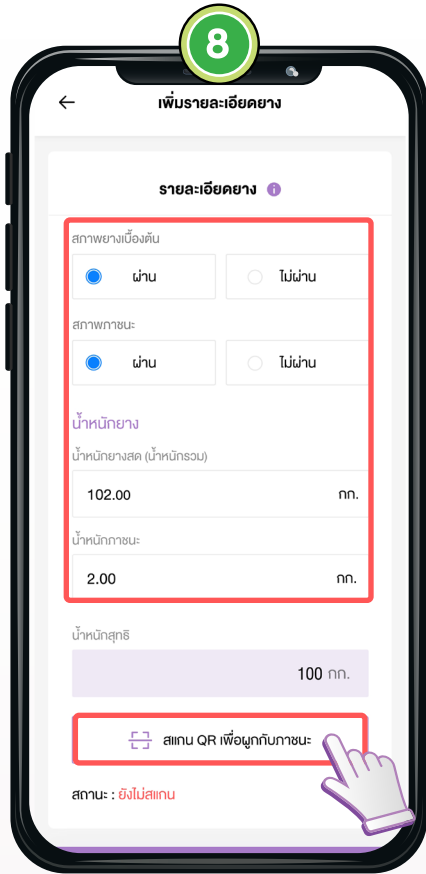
8

เพิ่มรายละเอียดยาง

รายละเอียดยาง

สภาพยางเบื้องต้น

ผ่าน

ไม่ผ่าน

สภาพภาชนะ

ผ่าน

ไม่ผ่าน

น้ำหนักยาง

น้ำหนักยางสด (น้ำหนักรวม)

102.00 กก.

น้ำหนักภาชนะ

2.00 กก.

น้ำหนักสุทธิ

100 กก.

สแกน QR เพื่อผูกกับภาชนะ

สถานะ : ยังไม่สแกน